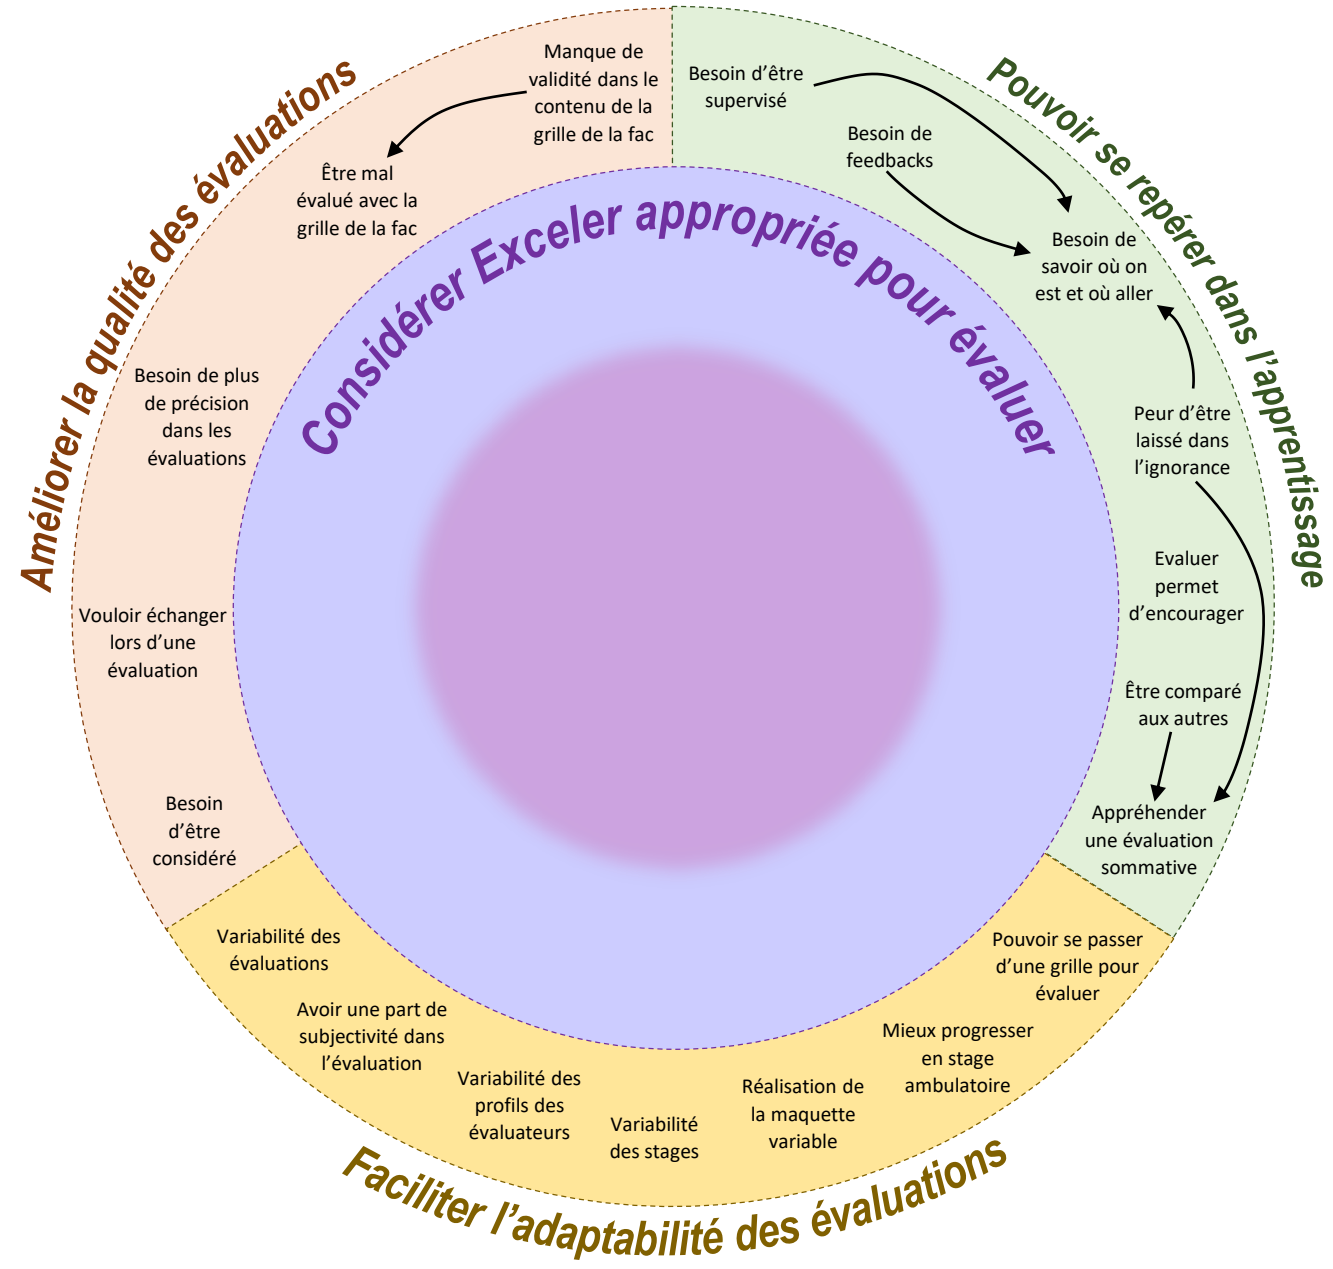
Améliorer la qualité des évaluations

Manque de validité dans le contenu de la grille de la fac

Être mal évalué avec la grille de la fac

Besoin de plus de précision dans les évaluations

Vouloir échanger lors d'une évaluation

Besoin d'être considéré

Pouvoir se repérer dans l'apprentissage

Besoin d'être supervisé

Besoin de feedbacks

Besoin de savoir où on est et où aller

Peur d'être laissé dans l'ignorance

Evaluer permet d'encourager

Être comparé aux autres

Appréhender une évaluation sommative

Considérer Exceler appropriée pour évaluer

Variabilité des évaluations

Avoir une part de subjectivité dans l'évaluation

Variabilité des profils des évaluateurs

Variabilité des stages

Réalisation de la maquette variable

Mieux progresser en stage ambulatoire

Pouvoir se passer d'une grille pour évaluer

Faciliter l'adaptabilité des évaluations